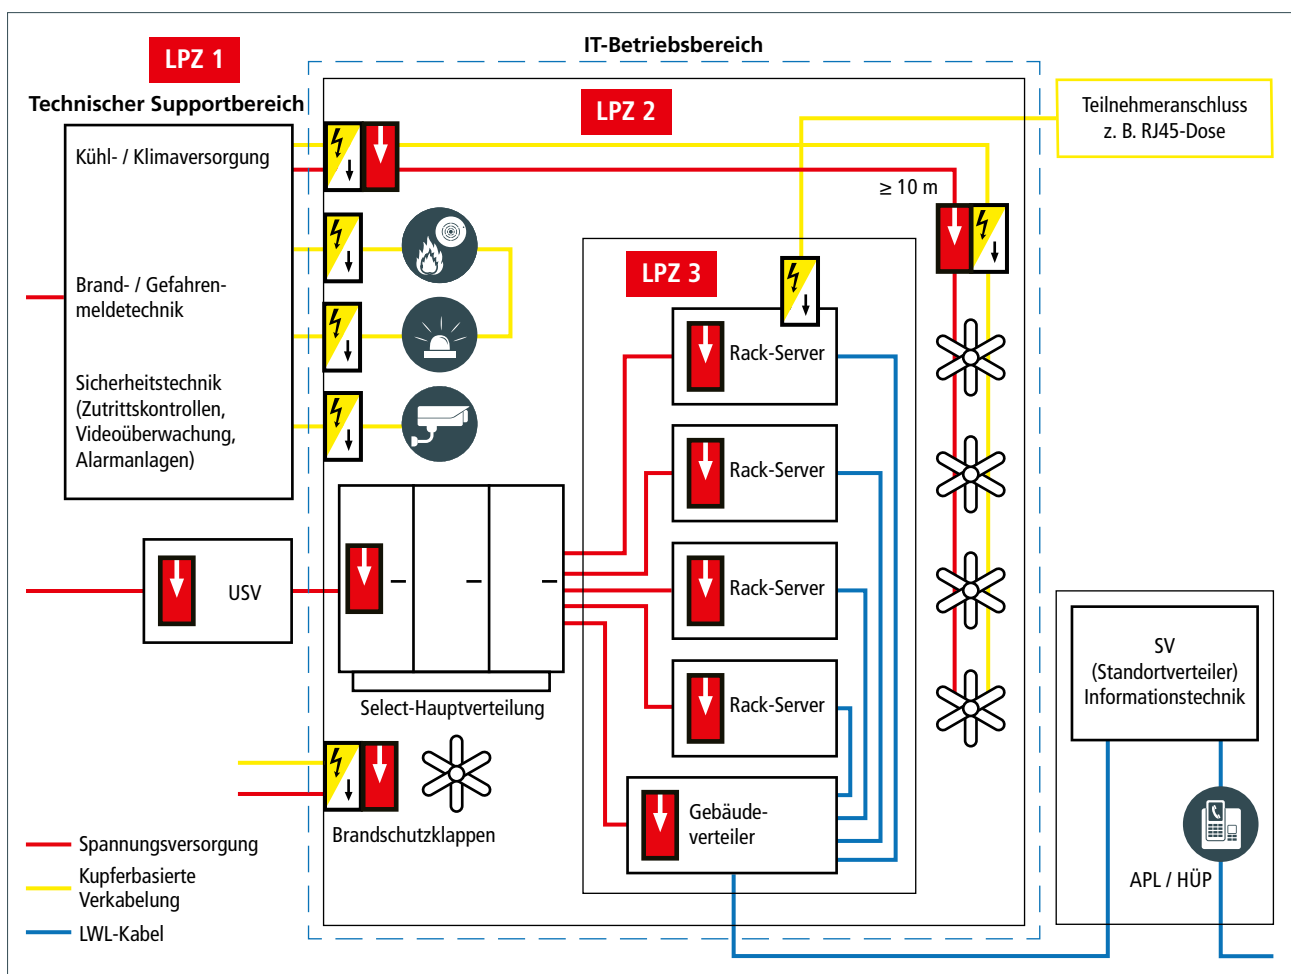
LPZ 1

Technischer Supportbereich

IT-Betriebsbereich

LPZ 2

Teilnehmeranschluss z. B. RJ45-Dose

Kühl- / Klimaversorgung

≥ 10 m

Brand- / Gefahrenmeldetechnik

LPZ 3

Rack-Server

Sicherheitstechnik (Zutrittskontrollen, Videoüberwachung, Alarmanlagen)

Rack-Server

USV

Rack-Server

SV (Standortverteiler) Informationstechnik

Rack-Server

Select-Hauptverteilung

Gebäudeverteiler

Brandschutzklappen

APL / HÜP

Spannungsversorgung

Kupferbasierte Verkabelung

LWL-Kabel